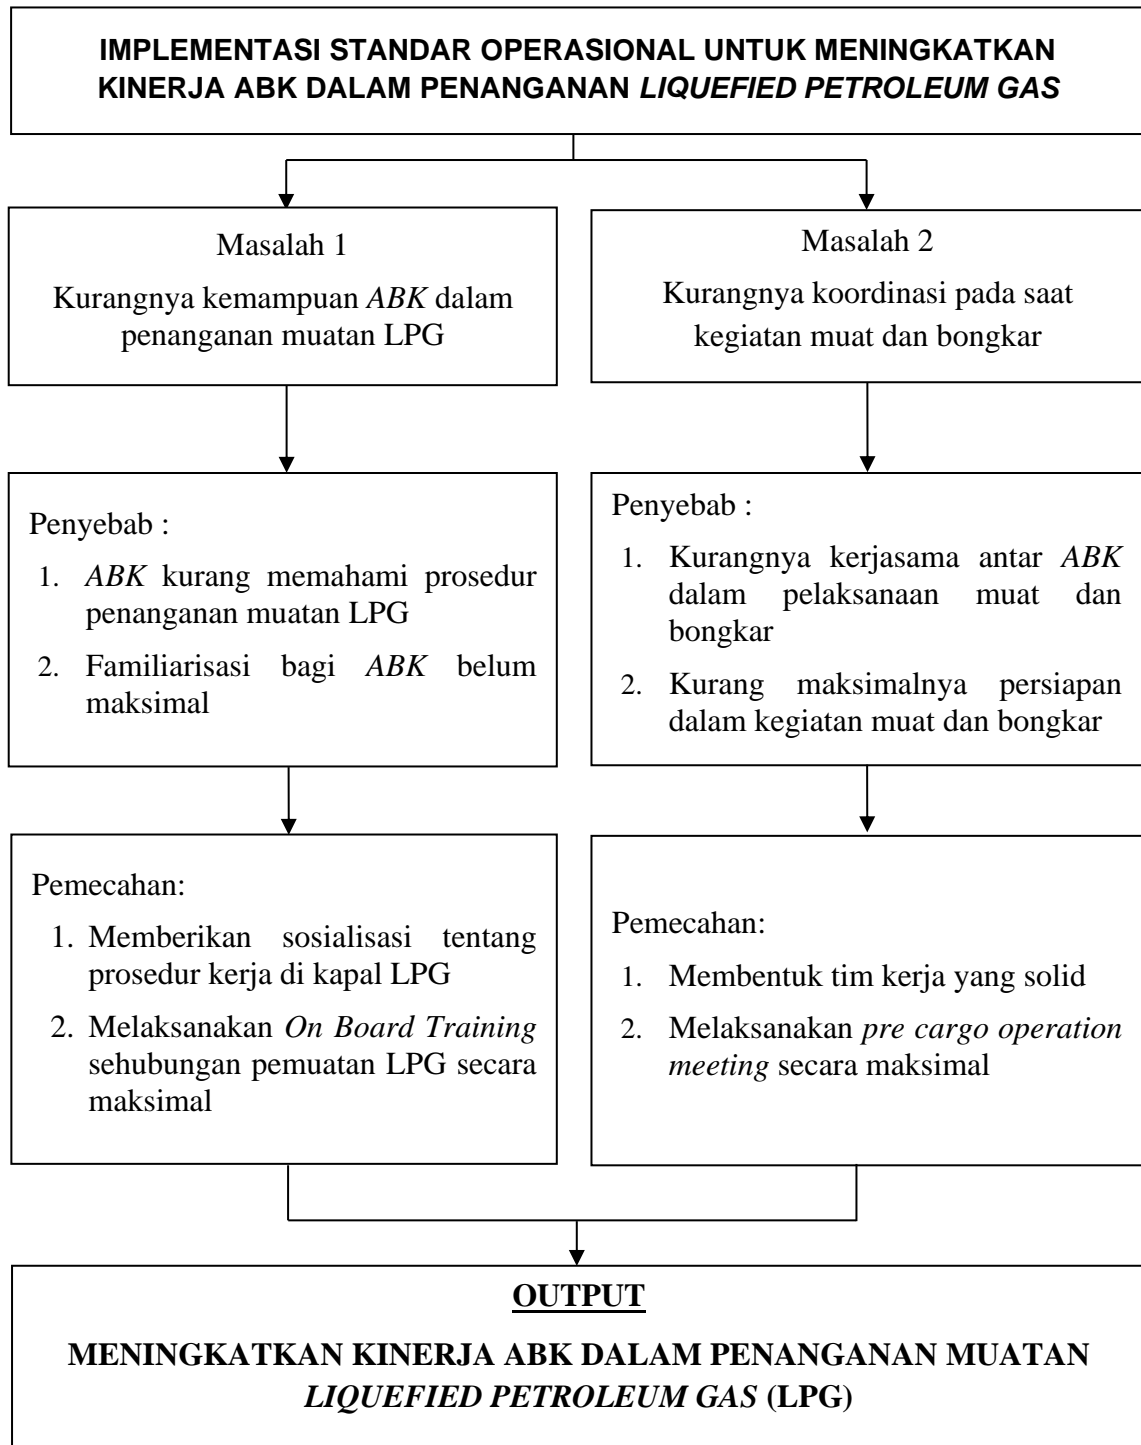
IMPLEMENTASI STANDAR OPERASIONAL UNTUK MENINGKATKAN KINERJA ABK DALAM PENANGANAN LIQUEFIED PETROLEUM GAS

Masalah 1

Kurangnya kemampuan ABK dalam penanganan muatan LPG

Penyebab :

1. ABK kurang memahami prosedur penanganan muatan LPG
2. Familiarisasi bagi ABK belum maksimal

Pemecahan:

1. Memberikan sosialisasi tentang prosedur kerja di kapal LPG
2. Melaksanakan On Board Training sehubungan pemuatan LPG secara maksimal

Masalah 2

Kurangnya koordinasi pada saat kegiatan muat dan bongkar

Penyebab :

1. Kurangnya kerjasama antar ABK dalam pelaksanaan muat dan bongkar
2. Kurang maksimalnya persiapan dalam kegiatan muat dan bongkar

Pemecahan:

1. Membentuk tim kerja yang solid
2. Melaksanakan pre cargo operation meeting secara maksimal

OUTPUT

MENINGKATKAN KINERJA ABK DALAM PENANGANAN MUATAN LIQUEFIED PETROLEUM GAS (LPG)